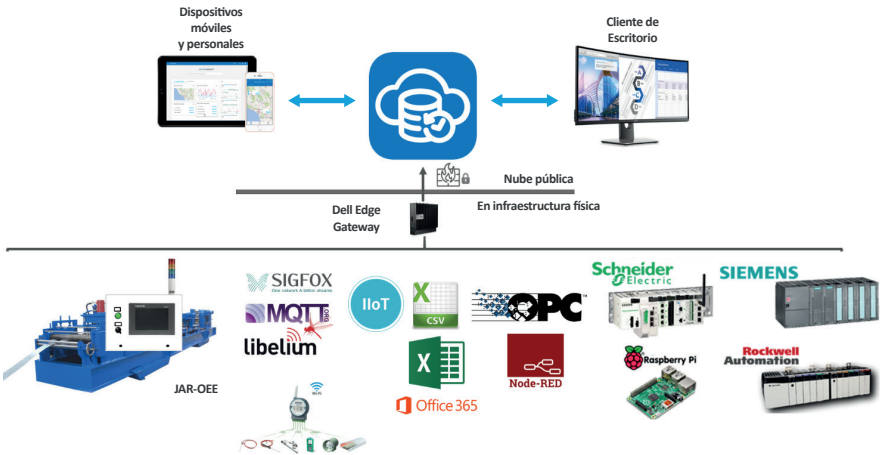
Dispositivos móviles y personales

Cliente de Escritorio

Nube pública

Dell Edge Gateway

En infraestructura física

SIGFOX

MQTT

libelium

IIoT

CSV

OPC

Schneider Electric

SIEMENS

Raspberry Pi

Rockwell Automation

Node-RED

Office 365

JAR-OEE